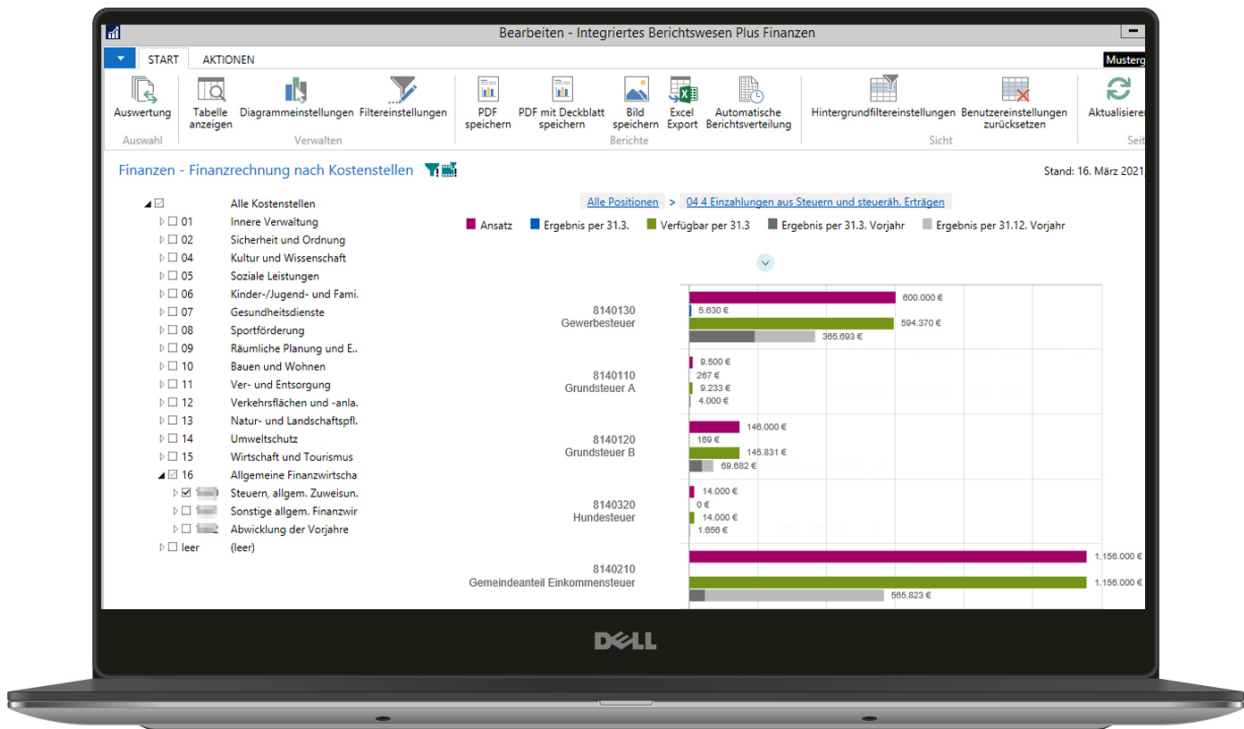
Bearbeiten - Integriertes Berichtswesen Plus Finanzen

START AKTIONEN

Musterg

Auswertung
Auswahl

Tabelle anzeigen Diagrammeinstellungen Filtereinstellungen
Verwalten

PDF speichern PDF mit Deckblatt speichern Bild speichern Excel Export Automatische Berichtsverteilung
Berichte

Hintergrundfiltereinstellungen Benutzereinstellungen zurücksetzen
Sicht

Aktualisiere
Seit

Finanzen - Finanzrechnung nach Kostenstellen

Stand: 16. März 2021

Alle Kostenstellen
01 Innere Verwaltung
02 Sicherheit und Ordnung
04 Kultur und Wissenschaft
05 Soziale Leistungen
06 Kinder-/Jugend- und Fami.
07 Gesundheitsdienste
08 Sportförderung
09 Räumliche Planung und E..
10 Bauen und Wohnen
11 Ver- und Entsorgung
12 Verkehrsflächen und -anla.
13 Natur- und Landschaftspfl.
14 Umweltschutz
15 Wirtschaft und Tourismus
16 Allgemeine Finanzwirtscha
Steuern, allgem. Zuweisun.
Sonstige allgem. Finanzwir
Abwicklung der Vorjahre
leer (leer)

Alle Positionen > 04 4 Einzahlungen aus Steuern und steuerähn. Erträgen

Ansatz Ergebnis per 31.3. Verfügbar per 31.3 Ergebnis per 31.3. Vorjahr Ergebnis per 31.12. Vorjahr

8140130
Gewerbesteuer
600.000 €
5.630 €
594.370 €
365.693 €

8140110
Grundsteuer A
9.500 €
267 €
9.233 €
4.000 €

8140120
Grundsteuer B
146.000 €
169 €
145.831 €
69.682 €

8140320
Hundesteuer
14.000 €
0 €
14.000 €
1.656 €

8140210
Gemeindeanteil Einkommensteuer
1.156.000 €
1.156.000 €
565.823 €

DELL